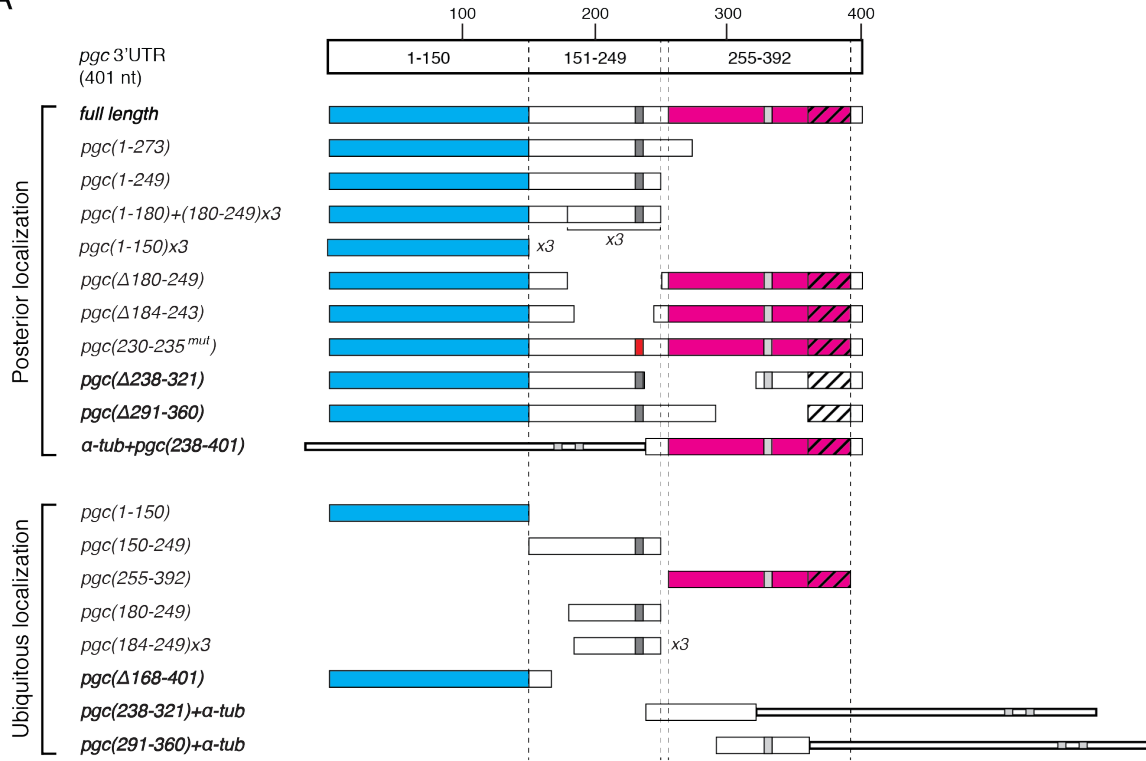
A

100 200 300 400

pgc 3'UTR (401 nt)

1-150 151-249 255-392

Posterior localization

full length
pgc(1-273)
pgc(1-249)
pgc(1-180)+(180-249)x3
x3
pgc(1-150)x3
x3
pgc(Δ180-249)
pgc(Δ184-243)
pgc(230-235$^{mut}$)
pgc(Δ238-321)
pgc(Δ291-360)
α-tub+pgc(238-401)

Ubiquitous localization

pgc(1-150)
pgc(150-249)
pgc(255-392)
pgc(180-249)
pgc(184-249)x3
x3
pgc(Δ168-401)
pgc(238-321)+α-tub
pgc(291-360)+α-tub